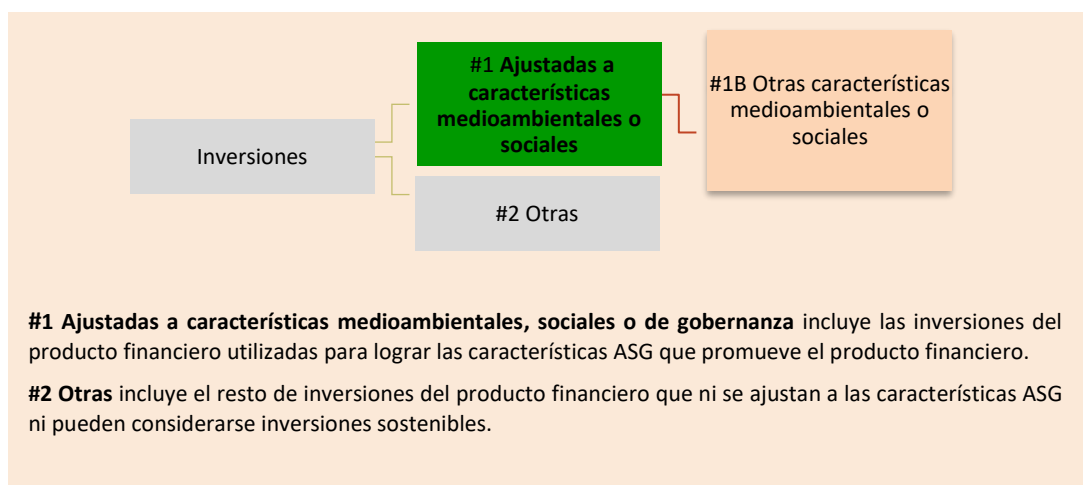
Inversiones

#1 **Ajustadas a características medioambientales o sociales**

#1B Otras características medioambientales o sociales

#2 Otras

**#1 Ajustadas a características medioambientales, sociales o de gobernanza** incluye las inversiones del producto financiero utilizadas para lograr las características ASG que promueve el producto financiero.

**#2 Otras** incluye el resto de inversiones del producto financiero que ni se ajustan a las características ASG ni pueden considerarse inversiones sostenibles.